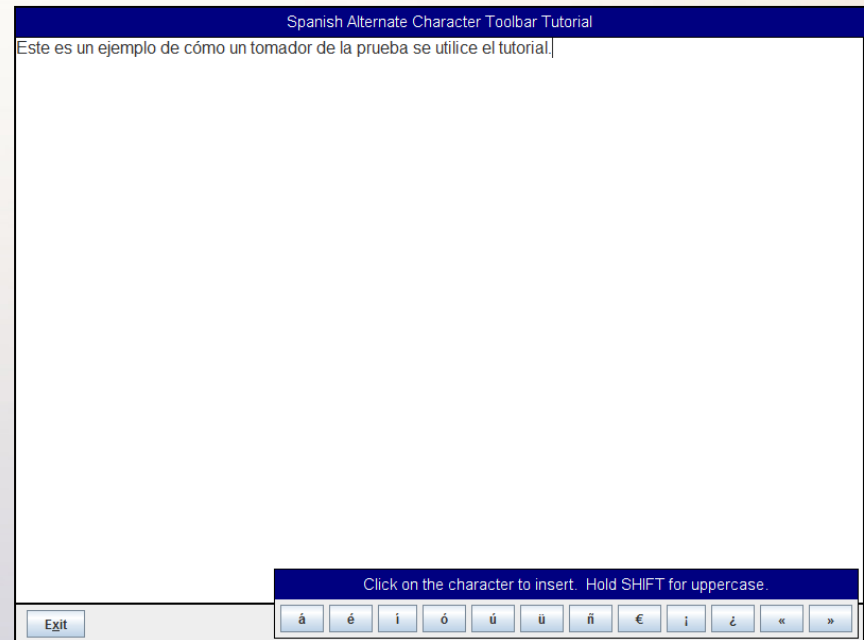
Spanish Alternate Character Toolbar Tutorial

Este es un ejemplo de cómo un tomador de la prueba se utilice el tutorial.

Click on the character to insert. Hold SHIFT for uppercase.

á é í ó ú ü ñ € ¡ ¿ « »

Exit